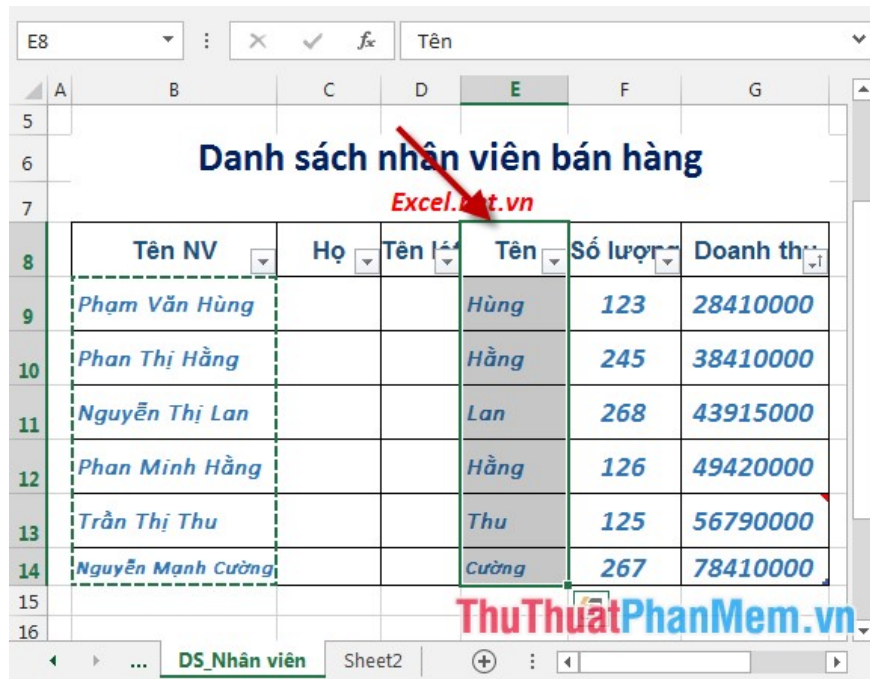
E8

Tên

| | A | B | C | D | E | F | G |
|---|---|---|---|---|---|---|---|
| 5 | | | | | | | |
| 6 | | Danh sách nhân viên bán hàng | | | | | |
| 7 | | Excel.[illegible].vn | | | | | |
| 8 | | Tên NV | Họ | Tên lót | Tên | Số lượng | Doanh thu |
| 9 | | Phạm Văn Hùng | | | Hùng | 123 | 28410000 |
| 10 | | Phan Thị Hằng | | | Hằng | 245 | 38410000 |
| 11 | | Nguyễn Thị Lan | | | Lan | 268 | 43915000 |
| 12 | | Phan Minh Hằng | | | Hằng | 126 | 49420000 |
| 13 | | Trần Thị Thu | | | Thu | 125 | 56790000 |
| 14 | | Nguyễn Mạnh Cường | | | Cường | 267 | 78410000 |
| 15 | | | | | | | |
| 16 | | | | | | | |

ThuThuatPhanMem.vn

... DS_Nhân viên Sheet2